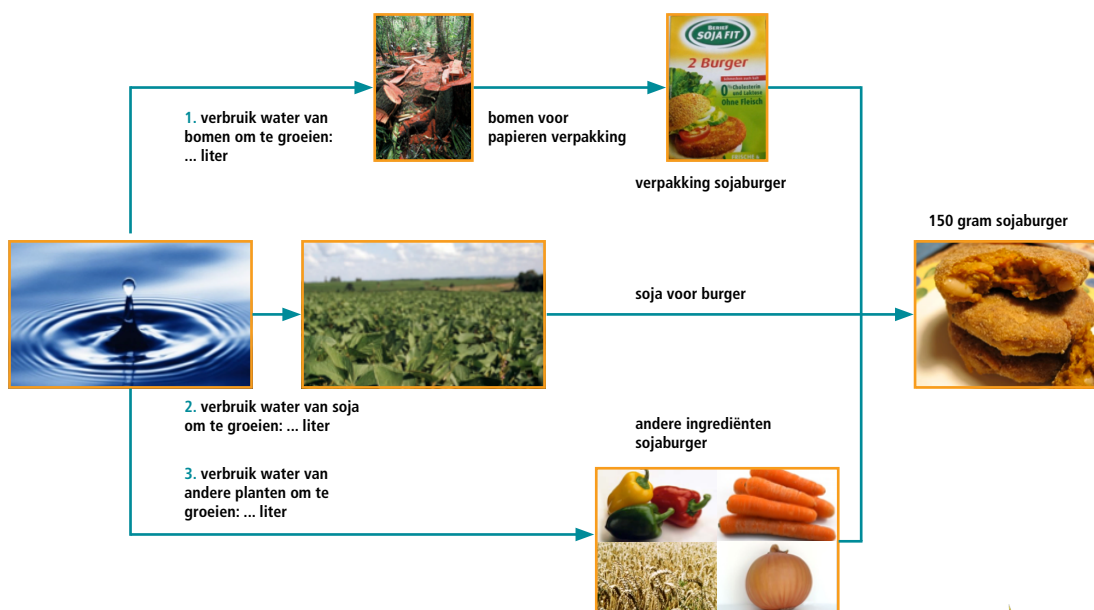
1. verbruik water van bomen om te groeien: ... liter

bomen voor papieren verpakking

BERNE SOJA FIT
2 Burger
0% Cholesterin und Laktose Ohne Fleisch

verpakking sojaburger

150 gram sojaburger

soja voor burger

2. verbruik water van soja om te groeien: ... liter

andere ingrediënten sojaburger

3. verbruik water van andere planten om te groeien: ... liter